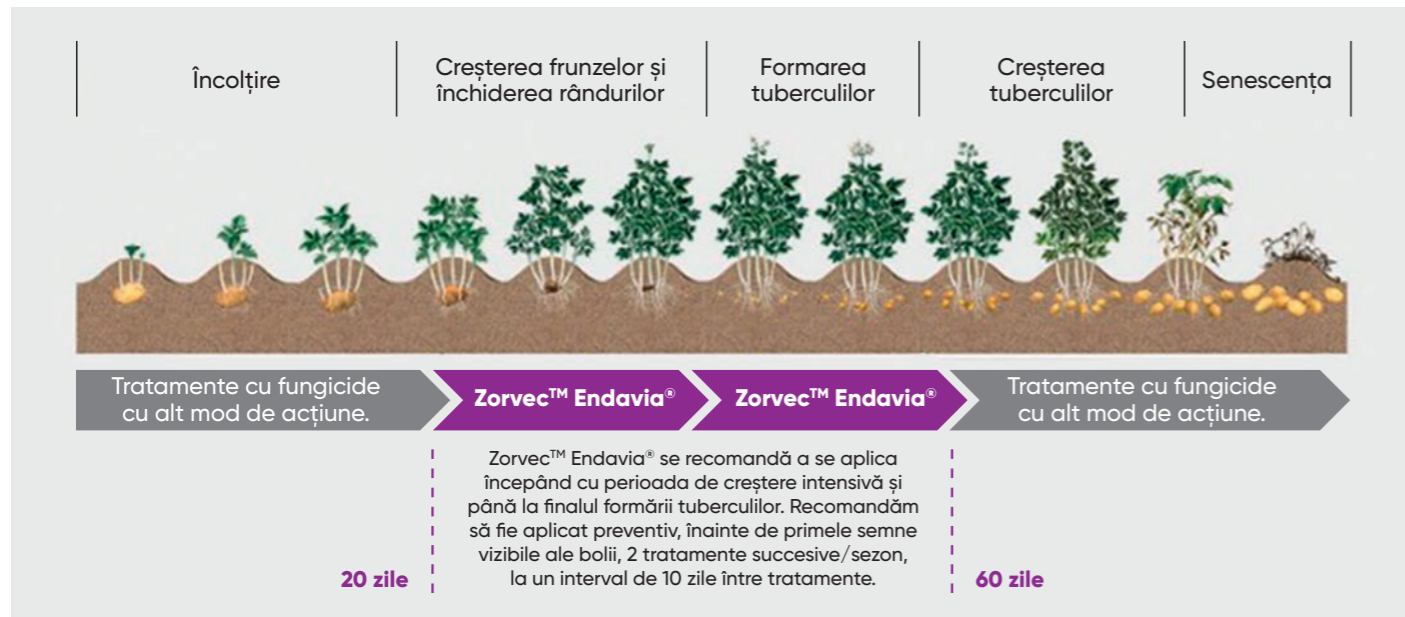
Încolțire

Creșterea frunzelor și închiderea rândurilor

Formarea tuberculilor

Creșterea tuberculilor

Senescența

Tratamente cu fungicide cu alt mod de acțiune.

Zorvec™ Endavia®

Zorvec™ Endavia®

Tratamente cu fungicide cu alt mod de acțiune.

Zorvec™ Endavia® se recomandă a se aplica începând cu perioada de creștere intensivă și până la finalul formării tuberculilor. Recomandăm să fie aplicat preventiv, înainte de primele semne vizibile ale bolii, 2 tratamente succesive/sezon, la un interval de 10 zile între tratamente.

20 zile

60 zile